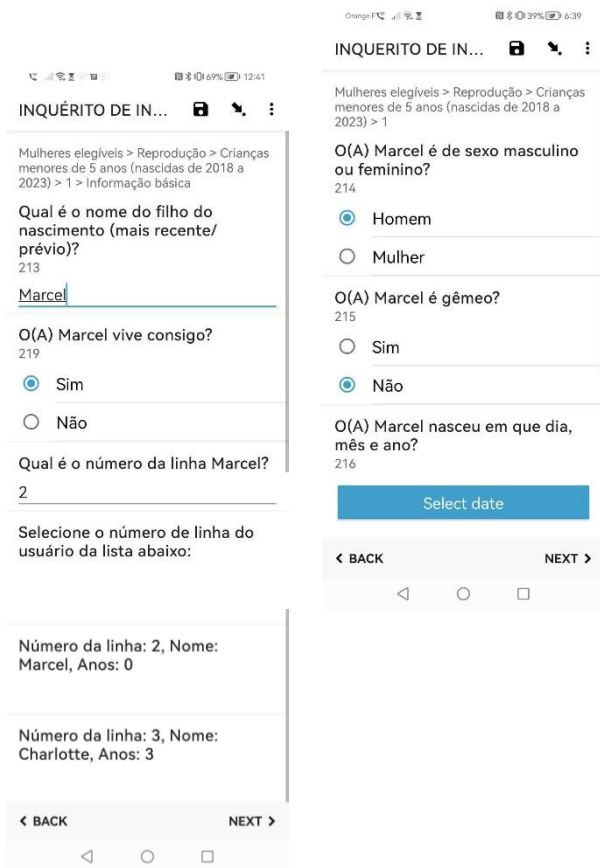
69% 12:41

INQUÉRITO DE IN...

Mulheres elegíveis > Reprodução > Crianças menores de 5 anos (nascidas de 2018 a 2023) > 1 > Informação básica

Qual é o nome do filho do nascimento (mais recente/ prévio)?
213

Marcel

O(A) Marcel vive consigo?
219

Sim

Não

Qual é o número da linha Marcel?

2

Selecione o número de linha do usuário da lista abaixo:

Número da linha: 2, Nome: Marcel, Anos: 0

Número da linha: 3, Nome: Charlotte, Anos: 3

< BACK

NEXT >

Orange F 39% 6:39

INQUERITO DE IN...

Mulheres elegíveis > Reprodução > Crianças menores de 5 anos (nascidas de 2018 a 2023) > 1

O(A) Marcel é de sexo masculino ou feminino?
214

Homem

Mulher

O(A) Marcel é gêmeo?
215

Sim

Não

O(A) Marcel nasceu em que dia, mês e ano?
216

Select date

< BACK

NEXT >